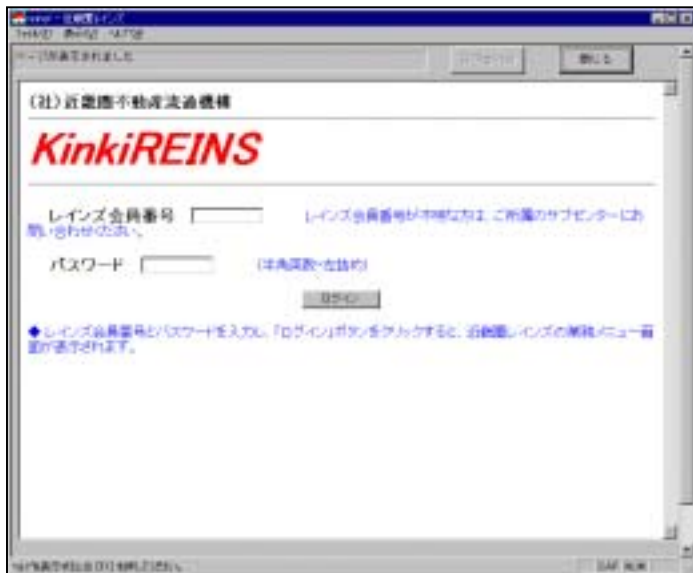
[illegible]

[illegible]

閉じる

(社)近畿圏不動産流通機構

KinkiREINS

レインズ会員番号

レインズ会員番号が不明な方は、ご所属のサブセンターにお問い合わせ下さい。

パスワード

(半角英数・6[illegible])

ログイン

◆レインズ会員番号とパスワードを入力し、「ログイン」ボタンをクリックすると、近畿圏レインズの業務メニュー画面が表示されます。

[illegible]